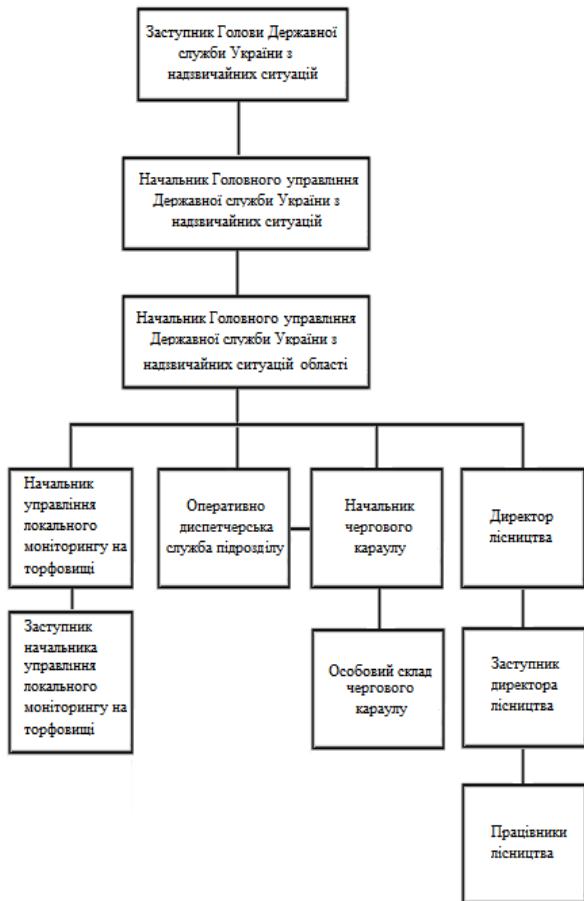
Заступник Голови Державної служби України з надзвичайних ситуацій

Начальник Головного управління Державної служби України з надзвичайних ситуацій

Начальник Головного управління Державної служби України з надзвичайних ситуацій області

Начальник управління локального моніторингу на торфовищі

Оперативно диспетчерська служба підрозділу

Начальник чергового караулу

Директор лісництва

Заступник начальника управління локального моніторингу на торфовищі

Особовий склад чергового караулу

Заступник директора лісництва

Працівники лісництва